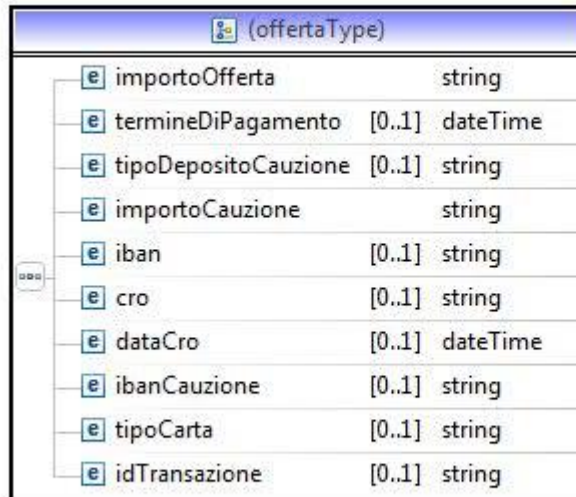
(offertaType)

| | | |
|---|---|---|
| e importoOfferta | | string |
| e termineDiPagamento | [0..1] | dateTime |
| e tipoDepositoCauzione | [0..1] | string |
| e importoCauzione | | string |
| e iban | [0..1] | string |
| e cro | [0..1] | string |
| e dataCro | [0..1] | dateTime |
| e ibanCauzione | [0..1] | string |
| e tipoCarta | [0..1] | string |
| e idTransazione | [0..1] | string |